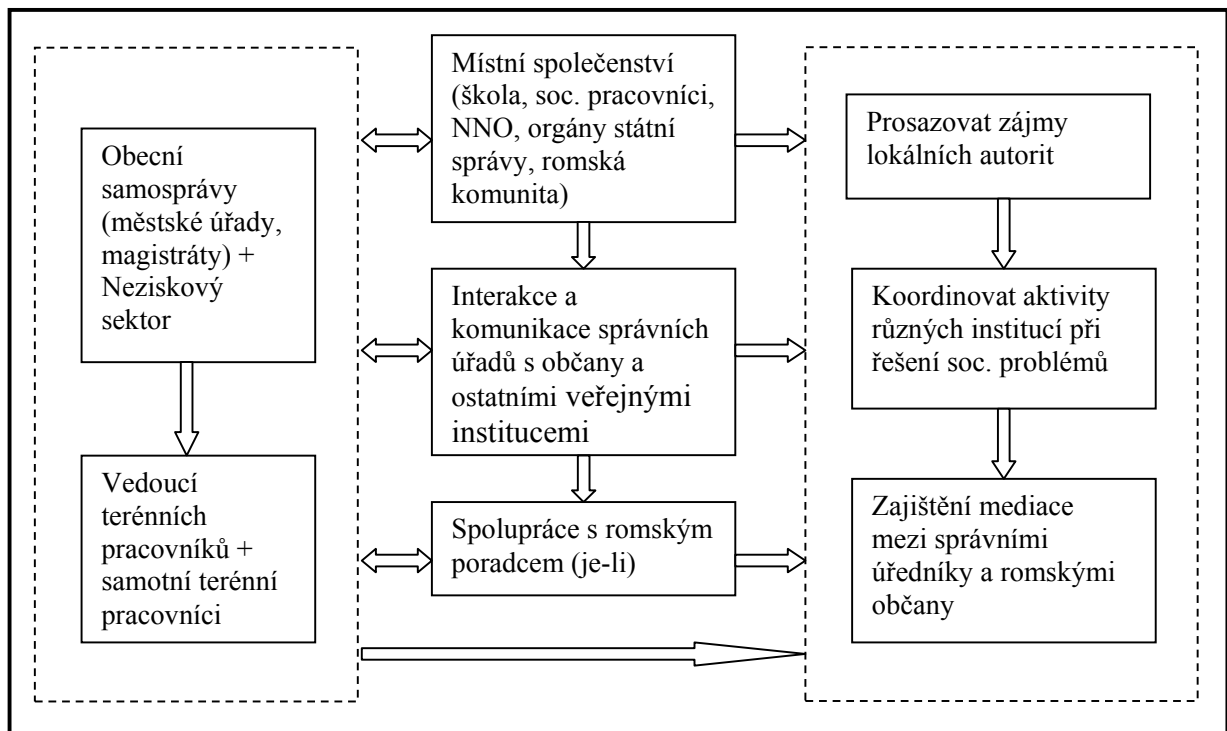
Obecní samosprávy (městské úřady, magistráty) + Neziskový sektor

Vedoucí terénních pracovníků + samotní terénní pracovníci

Místní společenství (škola, soc. pracovníci, NNO, orgány státní správy, romská komunita)

Interakce a komunikace správních úřadů s občany a ostatními veřejnými institucemi

Spolupráce s romským poradcem (je-li)

Prosazovat zájmy lokálních autorit

Koordinovat aktivity různých institucí při řešení soc. problémů

Zajištění mediace mezi správními úředníky a romskými občany